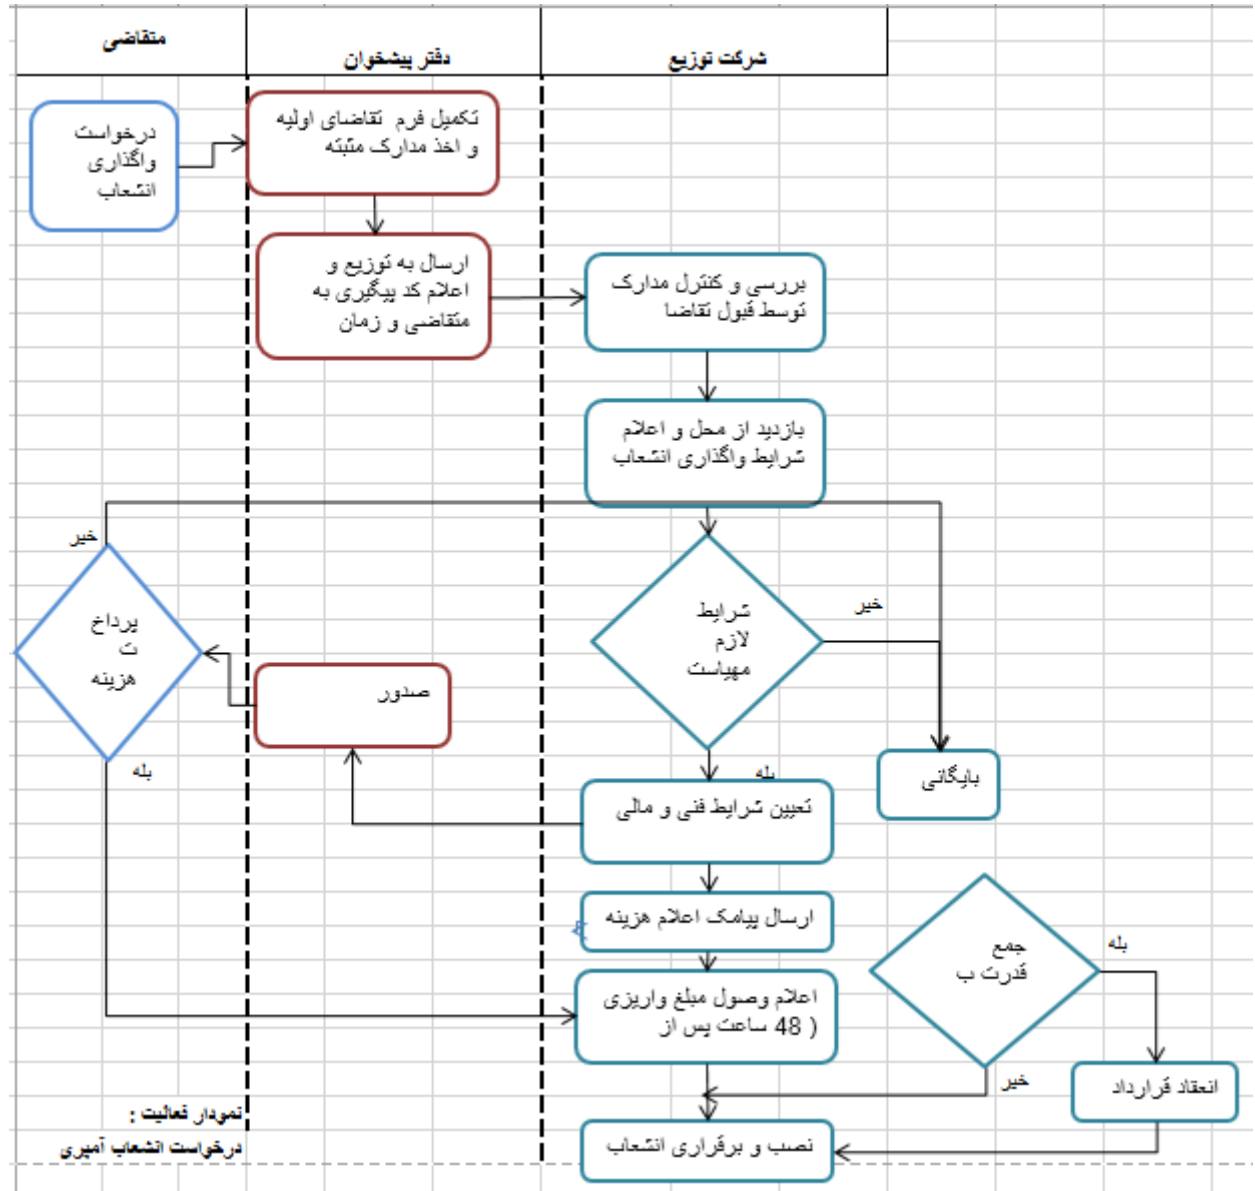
متقاضی

دفتر پیشخوان

شرکت توزیع

درخواست واگذاری انشعاب

تکمیل فرم تقاضای اولیه و اخذ مدارک مثبته

ارسال به توزیع و اعلام کد پیگیری به متقاضی و زمان

بررسی و کنترل مدارک توسط قبول تقاضا

بازدید از محل و اعلام شرایط واگذاری انشعاب

خیر

پرداخ ت هزینه

شرایط لازم مهیاست

خیر

صدور

بله

بله

تعیین شرایط فنی و مالی

بایگانی

ارسال پیامک اعلام هزینه

جمع قدرت ب

بله

اعلام وصول مبلغ واریزی ( 48 ساعت پس از

خیر

انعقاد قرارداد

نمودار فعالیت :

درخواست انشعاب آمپری

نصب و برقراری انشعاب